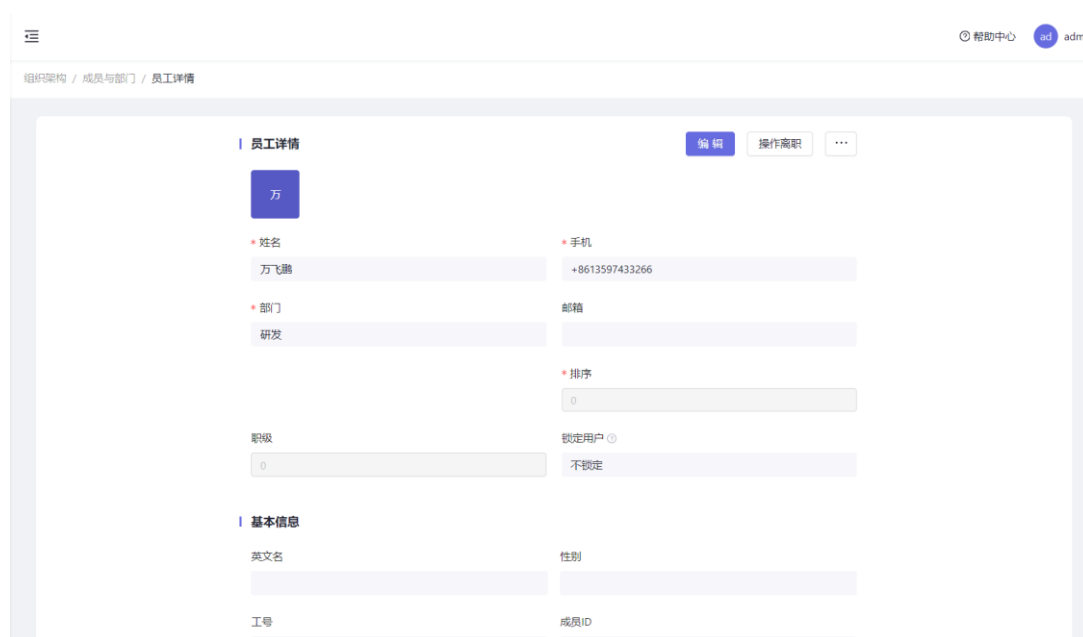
帮助中心 ad adm

组织架构 / 成员与部门 / 员工详情

员工详情

编辑 操作离职 ···

万

* 姓名
万飞鹏

* 手机
+8613597433266

* 部门
研发

邮箱

* 排序
0

职级
0

锁定用户
不锁定

基本信息

英文名

性别

工号

成员ID